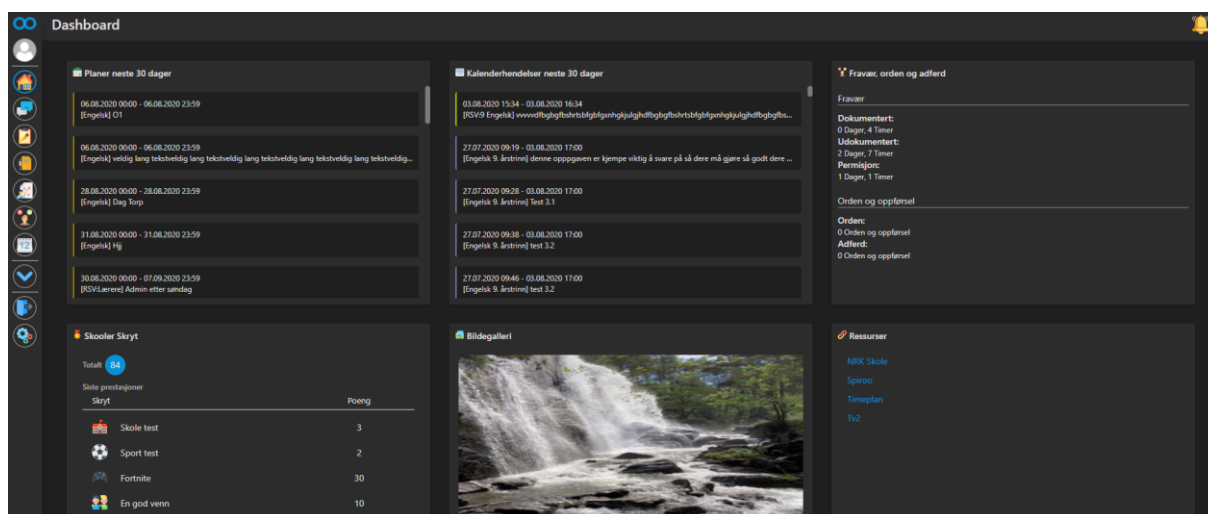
Dashboard

Planer neste 30 dager

06.08.2020 00:00 - 06.08.2020 23:59
[Engelsk] O1

06.08.2020 00:00 - 06.08.2020 23:59
[Engelsk] veldig lang tekstveldig lang tekstveldig lang tekstveldig lang tekstveldig lang tekstveldig...

28.08.2020 00:00 - 28.08.2020 23:59
[Engelsk] Dag Torp

31.08.2020 00:00 - 31.08.2020 23:59
[Engelsk] Hjj

30.08.2020 00:00 - 07.09.2020 23:59
[RSV:Lærere] Admin etter søndag

Kalenderhendelser neste 30 dager

03.08.2020 15:34 - 03.08.2020 16:34
[RSV:9 Engelsk] vvvvvdfbgbgfbshrtsbfgbfgsnhgkjulgjhdfbgbgfbshrtsbfgbfgsnhgkjulgjhdfbgbgfbs...

27.07.2020 09:19 - 03.08.2020 17:00
[Engelsk 9. årstrinn] denne opppgaven er kjempe viktig å svare på så dere må gjøre så godt dere ...

27.07.2020 09:28 - 03.08.2020 17:00
[Engelsk 9. årstrinn] Test 3.1

27.07.2020 09:38 - 03.08.2020 17:00
[Engelsk 9. årstrinn] test 3.2

27.07.2020 09:46 - 03.08.2020 17:00
[Engelsk 9. årstrinn] test 3.2

Fravær, orden og adferd

Fravær

Dokumentert:
0 Dager, 4 Timer
Udokumentert:
2 Dager, 7 Timer
Permisjon:
1 Dager, 1 Timer

Orden og oppførsel

Orden:
0 Orden og oppførsel
Adferd:
0 Orden og oppførsel

Skooler Skryt

Totalt 84

Siste prestasjoner

| Skryt | Poeng |
|---|---|
| Skole test | 3 |
| Sport test | 2 |
| Fortnite | 30 |
| En god venn | 10 |

Bildegalleri

Ressurser

NRK Skole
Spiroo
Timeplan
Tv2